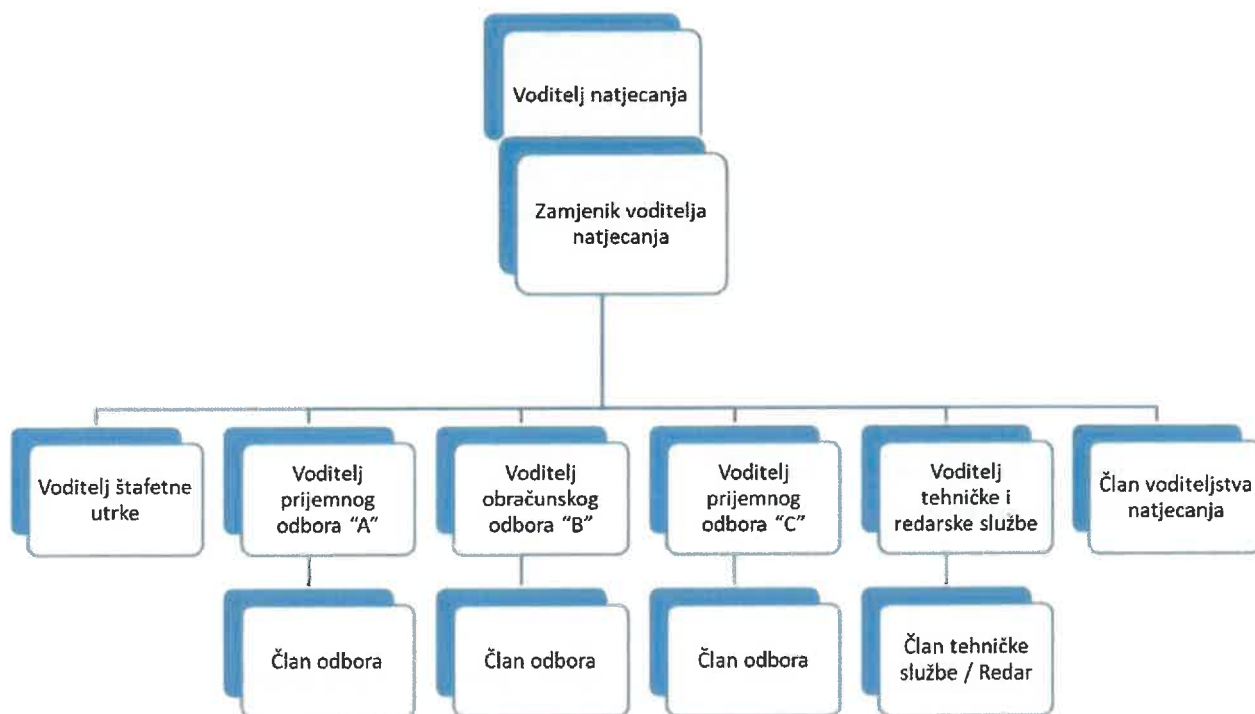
Voditelj natjecanja

Zamjenik voditelja natjecanja

Voditelj štafetne utrke

Voditelj prijemnog odbora "A"

Voditelj obračunskog odbora "B"

Voditelj prijemnog odbora "C"

Voditelj tehničke i redarske službe

Član voditeljstva natjecanja

Član odbora

Član odbora

Član odbora

Član tehničke službe / Redar